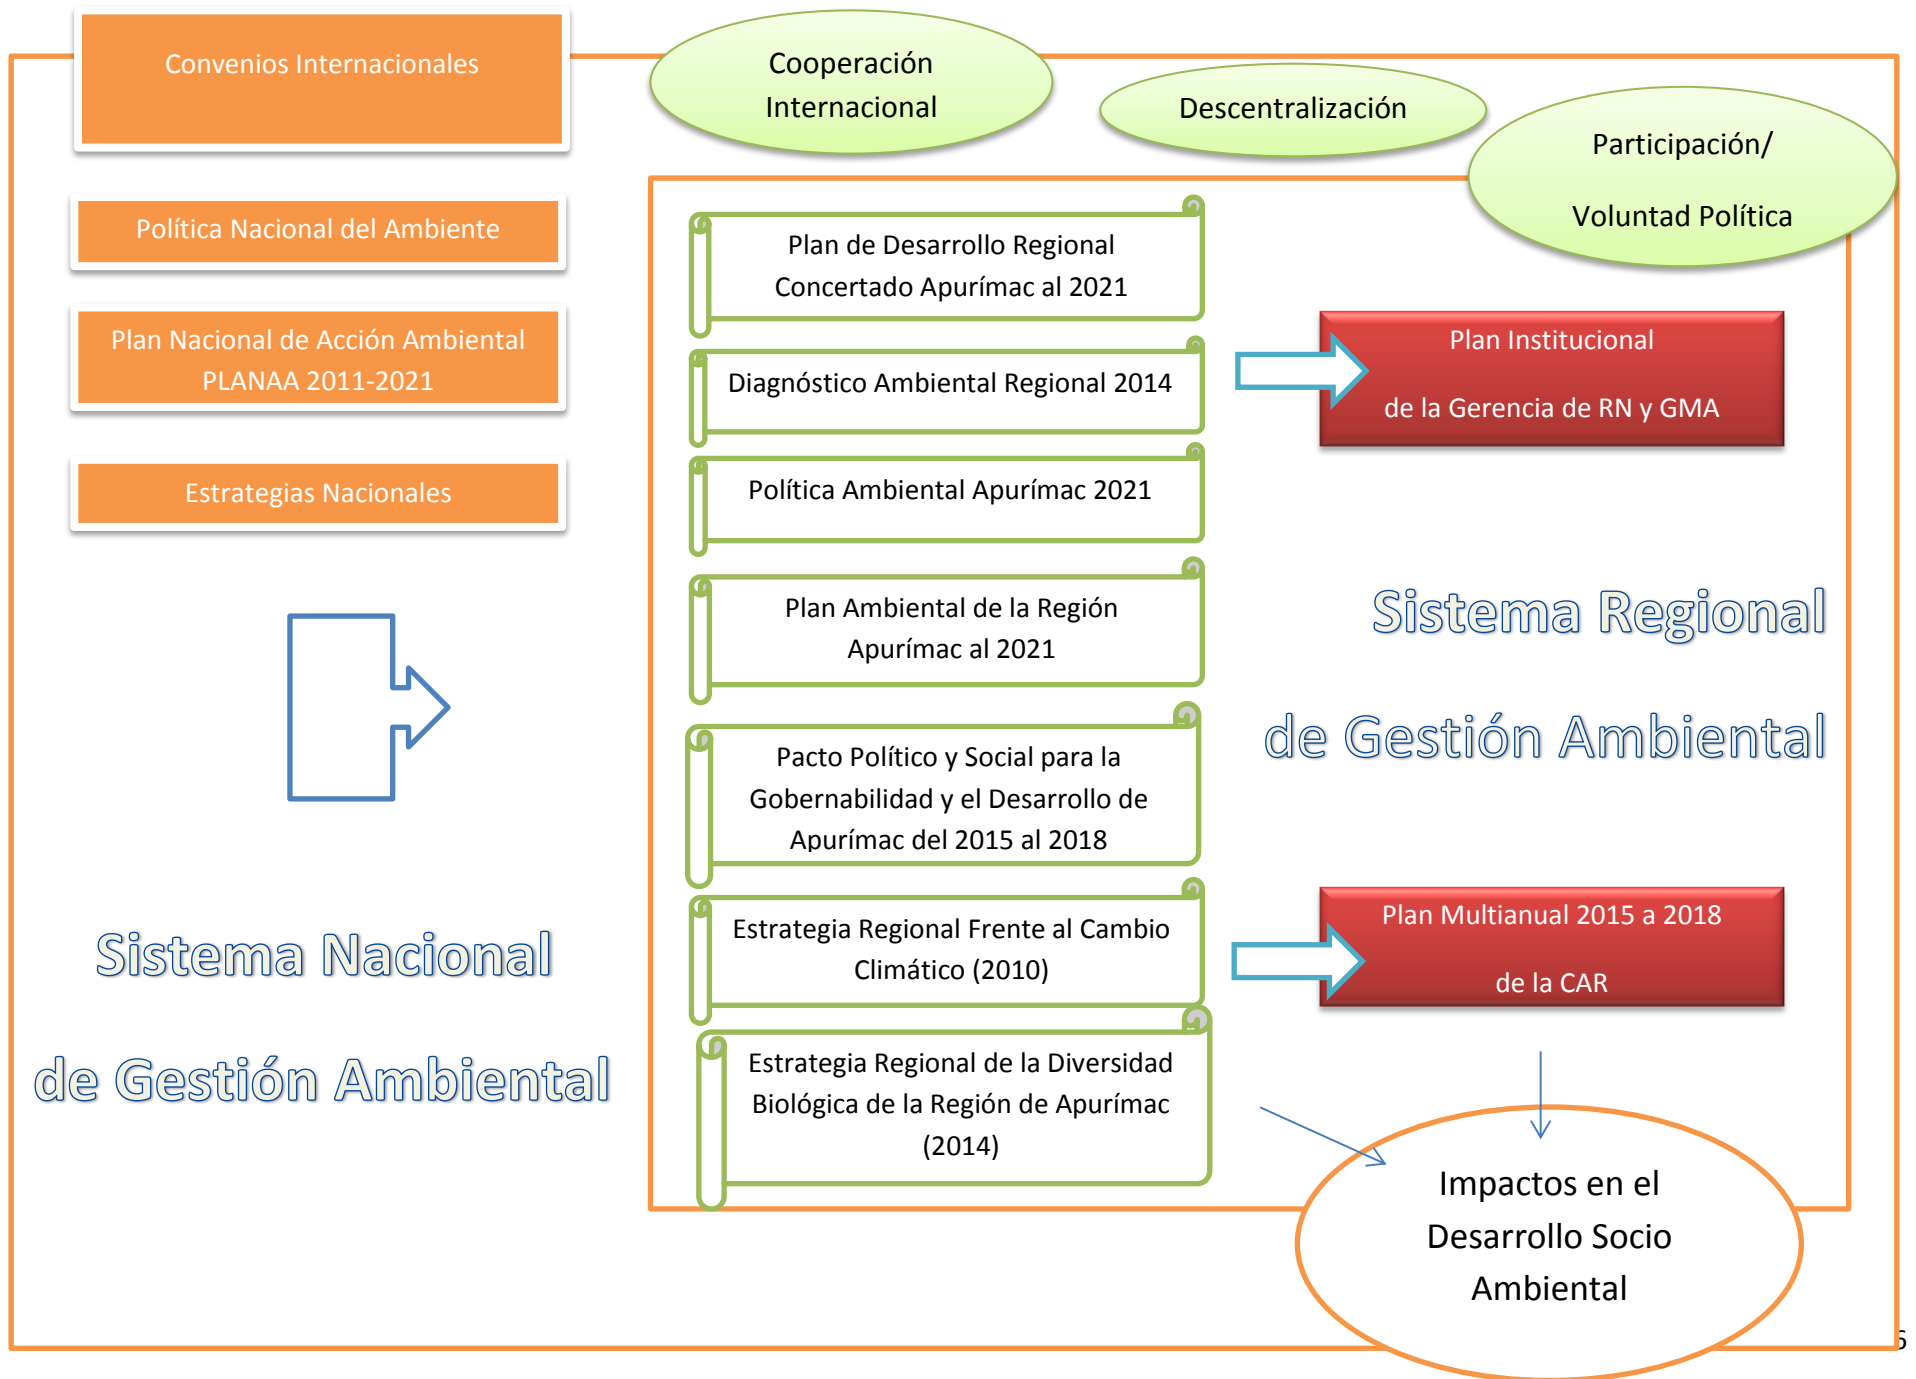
Convenios Internacionales

Cooperación Internacional

Descentralización

Participación/

Voluntad Política

Política Nacional del Ambiente

Plan Nacional de Acción Ambiental PLANAA 2011-2021

Estrategias Nacionales

Plan de Desarrollo Regional Concertado Apurímac al 2021

Diagnóstico Ambiental Regional 2014

Política Ambiental Apurímac 2021

Plan Ambiental de la Región Apurímac al 2021

Pacto Político y Social para la Gobernabilidad y el Desarrollo de Apurímac del 2015 al 2018

Estrategia Regional Frente al Cambio Climático (2010)

Estrategia Regional de la Diversidad Biológica de la Región de Apurímac (2014)

Plan Institucional

de la Gerencia de RN y GMA

Sistema Regional

de Gestión Ambiental

Plan Multianual 2015 a 2018

de la CAR

Sistema Nacional

de Gestión Ambiental

Impactos en el Desarrollo Socio Ambiental

5